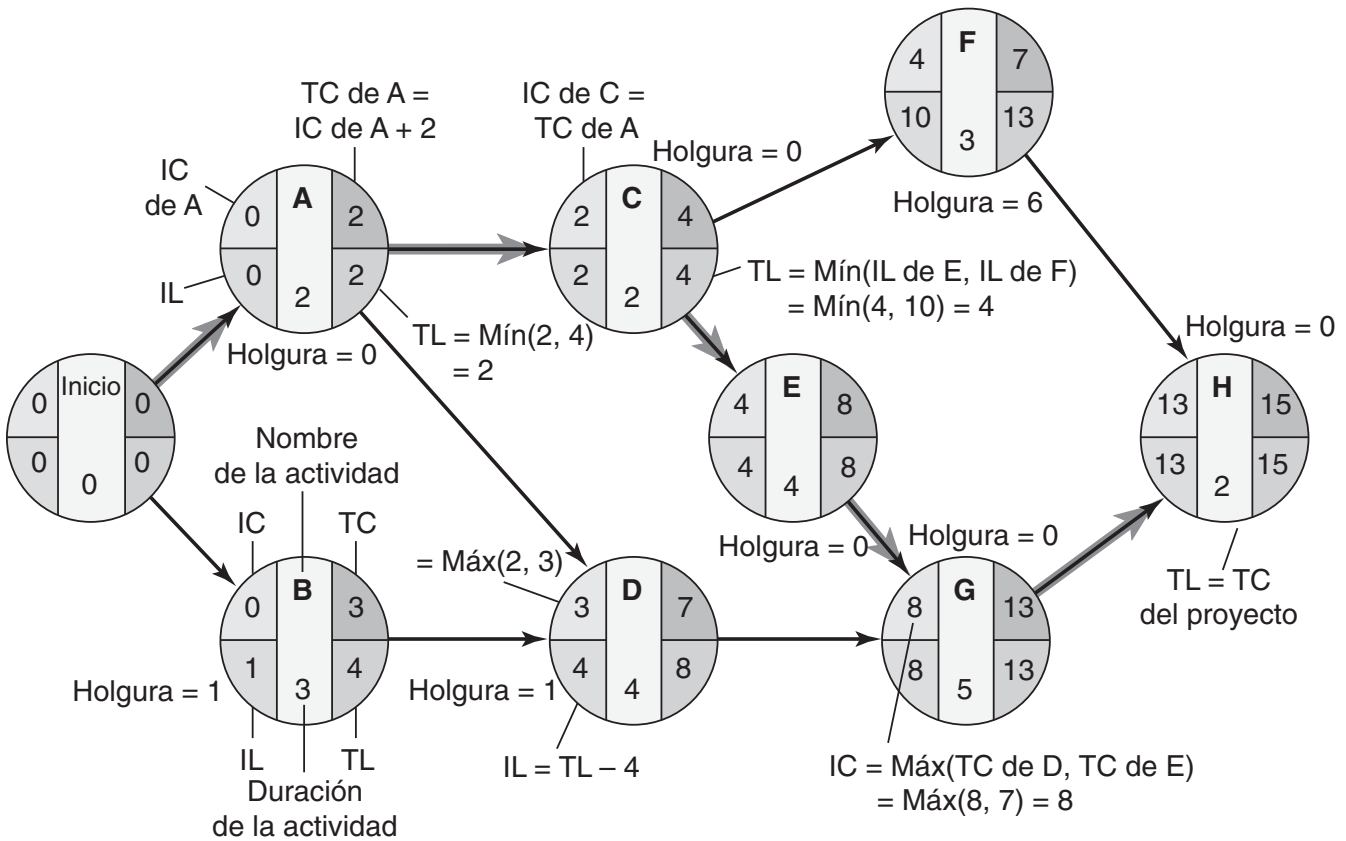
TC de A =
IC de A + 2

IC de C =
TC de A

Holgura = 0

4 F 7
10 3 13

Holgura = 6

IC
de A

0 A 2
0 2 2

IL

2 C 4
2 2 4

TL = Mín(IL de E, IL de F)
= Mín(4, 10) = 4

TL = Mín(2, 4)
= 2

Holgura = 0

Holgura = 0

0 Inicio 0
0 0 0

4 E 8
4 4 8

13 H 15
13 2 15

Nombre
de la actividad

IC

TC

= Máx(2, 3)

Holgura = 0

Holgura = 0

0 B 3
1 3 4

3 D 7
4 4 8

8 G 13
8 5 13

TL = TC
del proyecto

Holgura = 1

Holgura = 1

IL

TL

IL = TL – 4

Duración
de la actividad

IC = Máx(TC de D, TC de E)
= Máx(8, 7) = 8